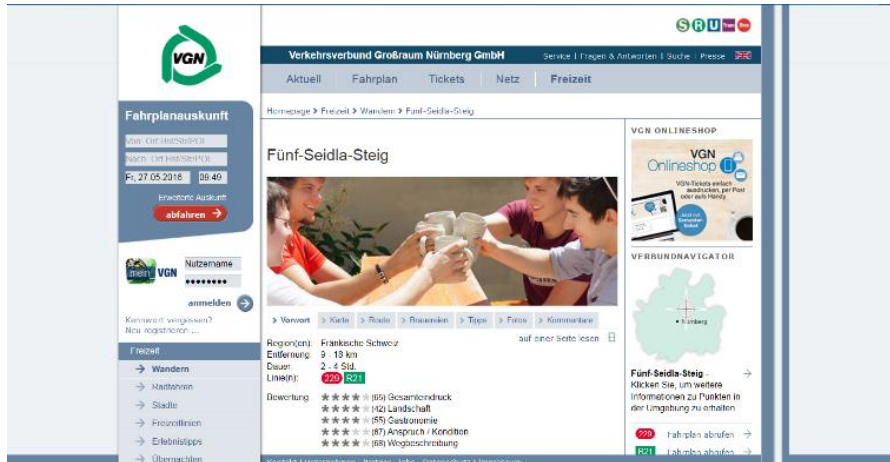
VGN

Fahrplanauskunft

Von: Ort Hst/Str/POI
Nach: Ort Hst/Str/POI
Fr, 27.05.2016 08:49
Erweiterte Auskunft
abfahren →

mein VGN
Nutzername
••••••••
anmelden
Kennwort vergessen?
Neu registrieren ...

Freizeit
→ Wandern
→ Radfahren
→ Städte
→ Freizeitlinien
→ Erlebnistipps
→ Übernachten

S U R

Verkehrsverbund Großraum Nürnberg GmbH
Service | Fragen & Antworten | Suche | Presse

Aktuell | Fahrplan | Tickets | Netz | Freizeit

Homepage > Freizeit > Wandern > Fünf-Seidla-Steig

Fünf-Seidla-Steig

> Vorwort | > Karte | > Route | > Brauereien | > Tipps | > Fotos | > Kommentare

auf einer Seite lesen

Region(en): Fränkische Schweiz
Entfernung: 9 - 18 km
Dauer: 2 - 4 Std.
Linie(n): 229 R21

Bewertung: ★★★★★ (65) Gesamteindruck
★★★★★ (42) Landschaft
★★★★★ (55) Gastronomie
★★★★★ (67) Anspruch / Kondition
★★★★★ (68) Wegbeschreibung

VGN ONLINESHOP
VGN Onlineshop
VGN-Tickets einfach ausdrucken, per Post oder aufs Handy

VERBUNDNAVIGATOR
Nürnberg

Fünf-Seidla-Steig - Klicken Sie, um weitere Informationen zu Punkten in der Umgebung zu erhalten →

229 Fahrplan abrufen →
R21 Fahrplan abrufen →